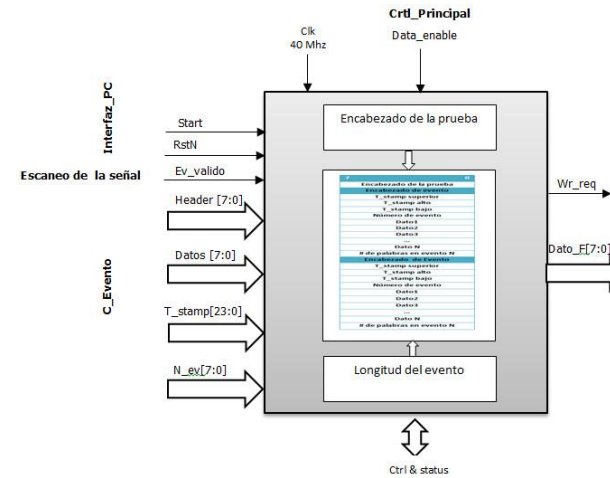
Crtl_Principal

Clk
40 Mhz

Data_enable

Interfaz_PC

Start

RstN

Escaneo de la señal

Ev_valido

Header [7:0]

Datos [7:0]

C_Evento

T_stamp[23:0]

N_ev[7:0]

Encabezado de la prueba

Encabezado de la prueba
Encabezado de evento
T_stamp superior
T_stamp alto
T_stamp bajo
Número de evento
Dato1
Dato2
Dato3
...
Dato N
# de palabras en evento N
Encabezado de Evento
T_stamp superior
T_stamp alto
T_stamp bajo
Número de evento
Dato1
Dato2
Dato3
...
Dato N
# de palabras en evento N

Longitud del evento

Wr_req

Dato_F[7:0]

Ctrl & status